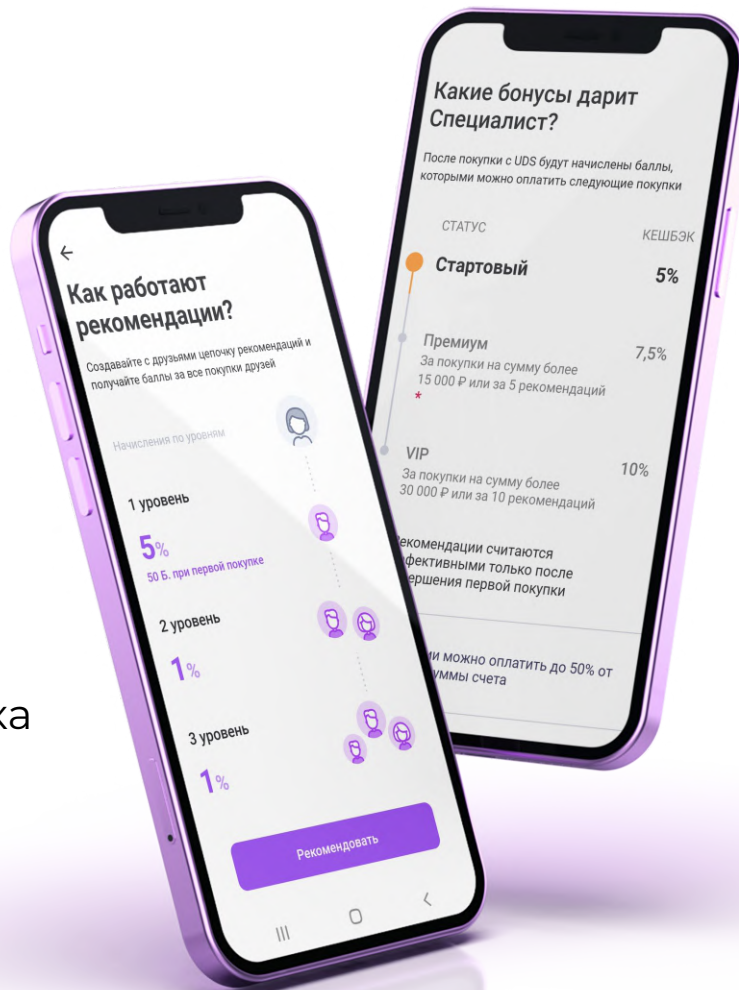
←
Как работают рекомендации?

Создавайте с друзьями цепочку рекомендаций и получайте баллы за все покупки друзей

Начисления по уровням

1 уровень
5%
50 Б. при первой покупке

2 уровень
1%

3 уровень
1%

Рекомендовать

ка

Какие бонусы дарит Специалист?

После покупки с UDS будут начислены баллы, которыми можно оплатить следующие покупки

СТАТУС
КЕШБЭК

Стартовый
5%

Премиум
За покупки на сумму более 15 000 ₽ или за 5 рекомендаций
*
7,5%

VIP
За покупки на сумму более 30 000 ₽ или за 10 рекомендаций
10%

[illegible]екомендации считаются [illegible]ффективными только после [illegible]ершения первой покупки

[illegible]ми можно оплатить до 50% от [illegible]уммы счета